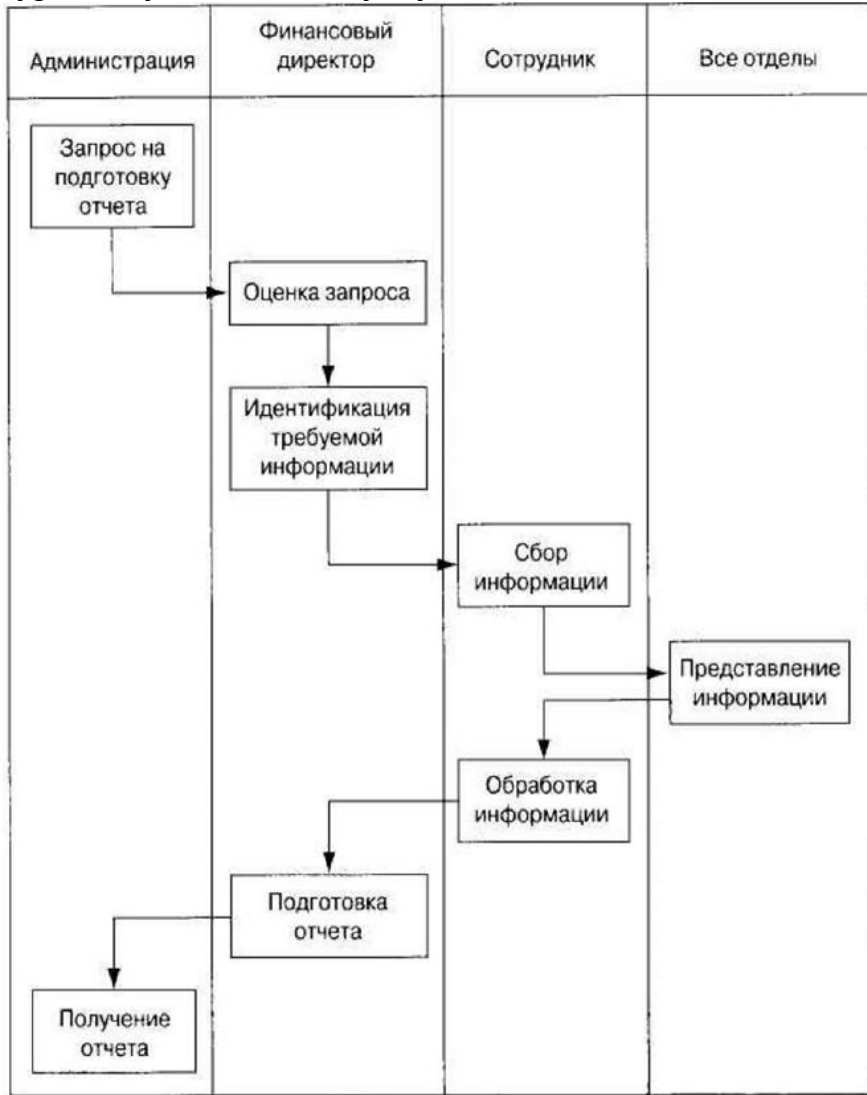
Администрация

Финансовый директор

Сотрудник

Все отделы

Запрос на подготовку отчета

Оценка запроса

Идентификация требуемой информации

Сбор информации

Представление информации

Обработка информации

Подготовка отчета

Получение отчета